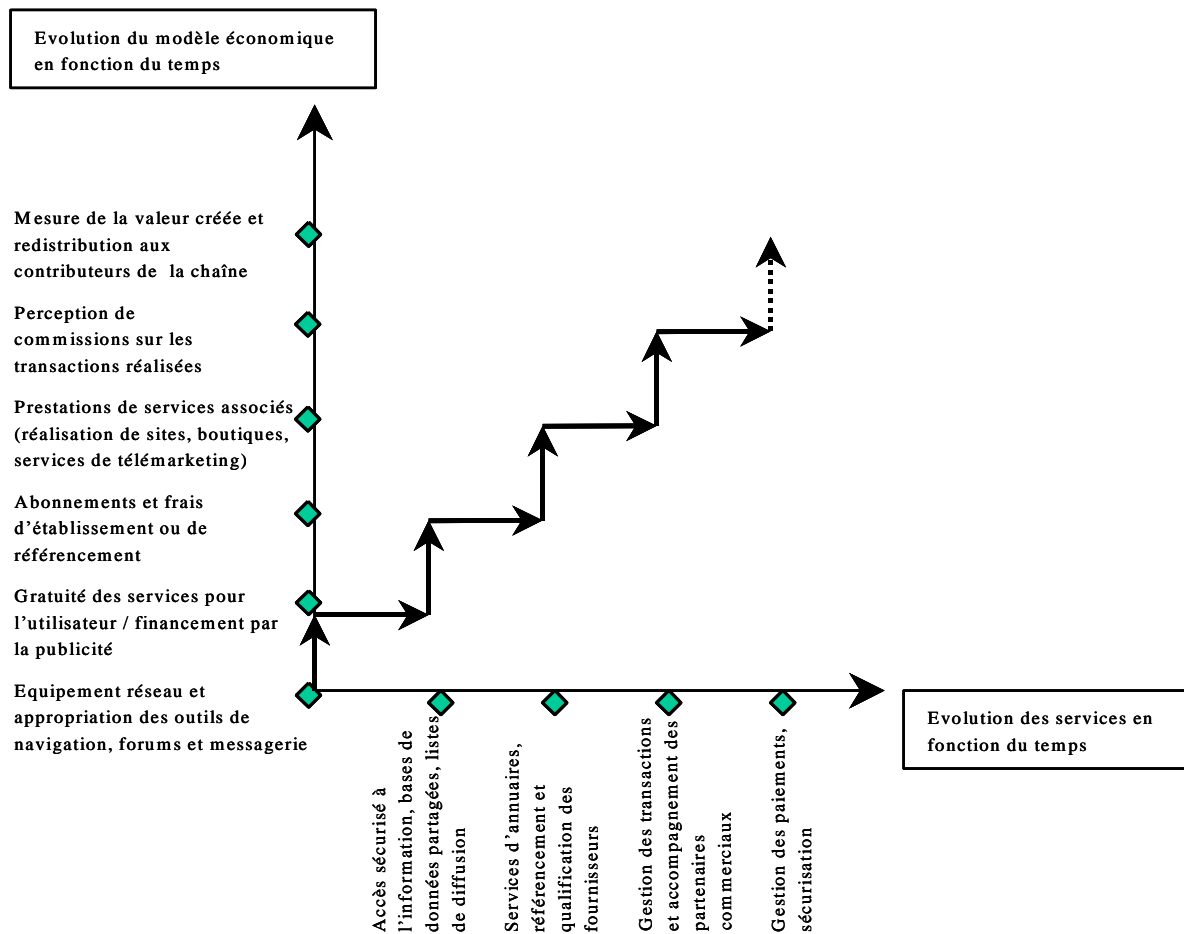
Evolution du modèle économique en fonction du temps

Mesure de la valeur créée et redistribution aux contributeurs de la chaîne

Perception de commissions sur les transactions réalisées

Prestations de services associés (réalisation de sites, boutiques, services de télémarketing)

Abonnements et frais d'établissement ou de référencement

Gratuité des services pour l'utilisateur / financement par la publicité

Equipement réseau et appropriation des outils de navigation, forums et messagerie

Evolution des services en fonction du temps

Accès sécurisé à l'information, bases de données partagées, listes de diffusion

Services d'annuaires, référencement et qualification des fournisseurs

Gestion des transactions et accompagnement des partenaires commerciaux

Gestion des paiements, sécurisation